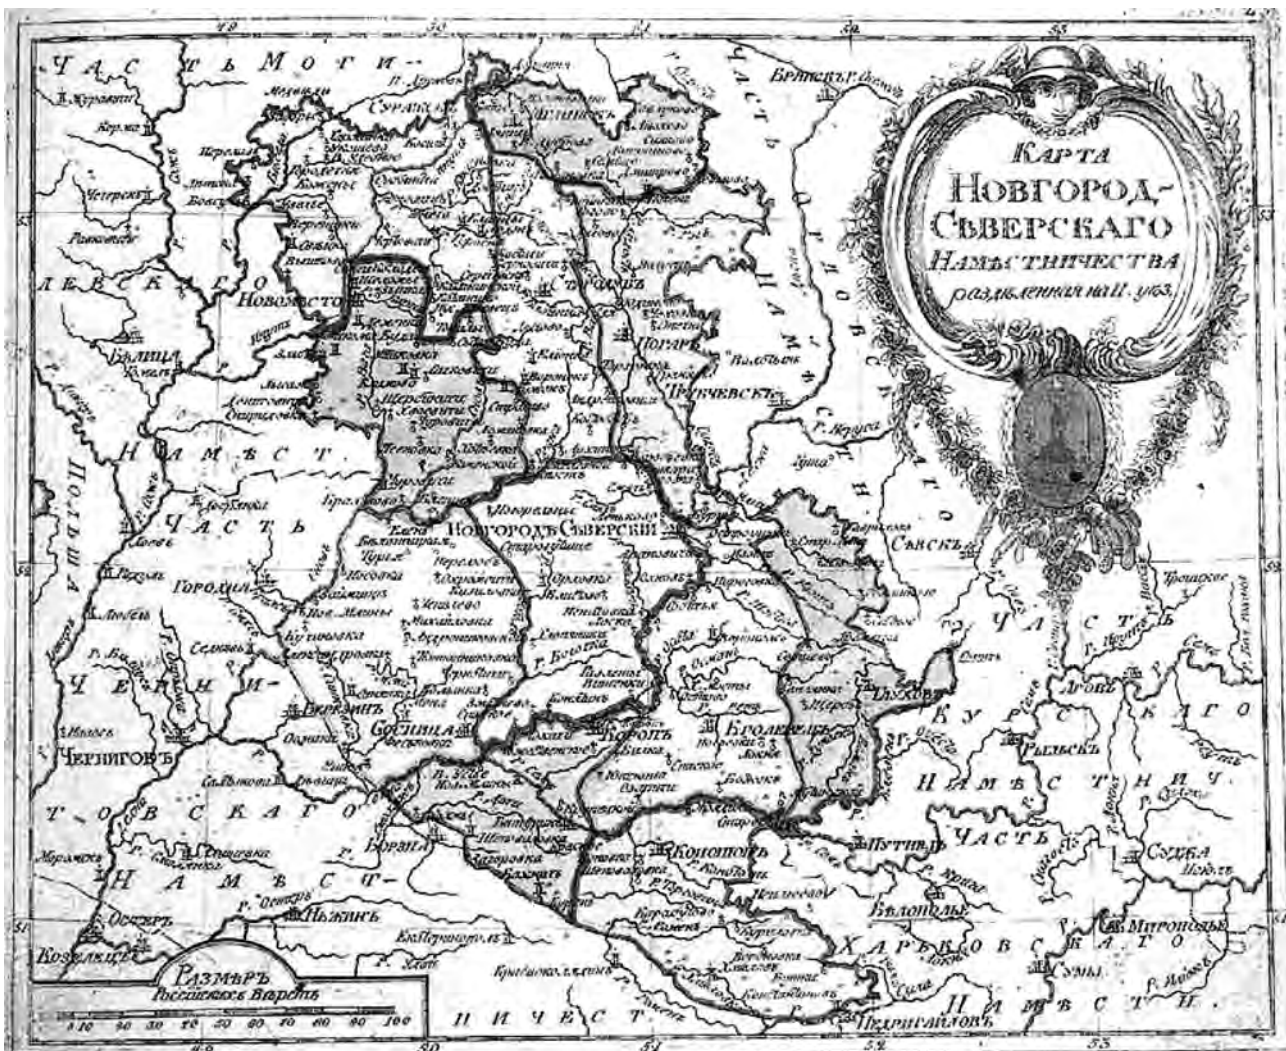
КАРТА
НОВГОРОД-
СЂВЕРСКАГО
НАМѢСТНИЧЕСТВА
раздѣленная на 11 уѣз.

ЧАСТЬ МОГИЛЕВСКАГО НАМѢСТ.
ЧАСТЬ ОРЛОВСКАГО НАМѢСТ.
ЧАСТЬ КУРСКАГО НАМѢСТНИЧ.
ЧЕРНИГОВСКАГО НАМѢСТ.
ХАРЬКОВСКАГО НАМѢСТ.
ПОЛЬША
ЧАСТЬ

Новомѣсто
Стародубъ
Погаръ
Трубчевскъ
Новгородъ Сѣверскiй
Глуховъ
Кролевецъ
Коропъ
Сосница
Борзна
Конотопъ
Батуринъ
Путивль
Бѣлополье
Сумы
Рыльскъ
Суджа
Мирополье
Городня
Березинъ
Черниговъ
Нѣжинъ
Остеръ
Козелецъ
Ичня
Ромны
Недригайловъ
Брянскъ
Сѣвскъ
Любечъ
Сураж
Бѣлица
Мглинъ
Почепъ
Ямполь
Воронежъ
Шостка

РАЗМѢРЪ
Россiйскихъ Верстъ
10 20 30 40 50 60 70 80 90 100

49 50 51 52 53